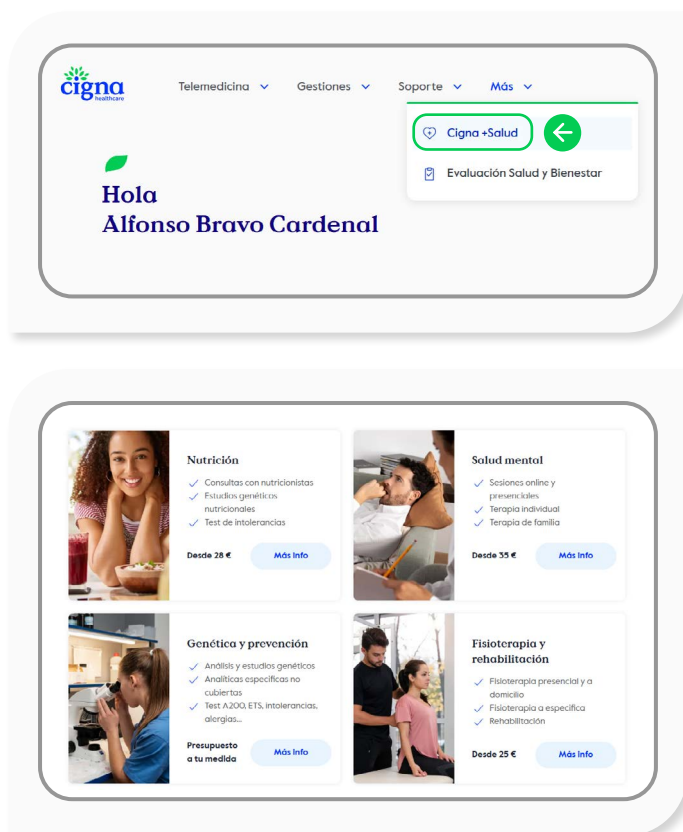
cigna healthcare

Telemedicina Gestiones Soporte Más

Cigna +Salud

Evaluación Salud y Bienestar

Hola
Alfonso Bravo Cardenal

Nutrición

Consultas con nutricionistas
Estudios genéticos nutricionales
Test de intolerancias

Desde 28 €
Más info

Salud mental

Sesiones online y presenciales
Terapia individual
Terapia de familia

Desde 35 €
Más info

Genética y prevención

Análisis y estudios genéticos
Analíticas específicas no cubiertas
Test A200, ETS, intolerancias, alergias...

Presupuesto a tu medida
Más info

Fisioterapia y rehabilitación

Fisioterapia presencial y a domicilio
Fisioterapia a específica
Rehabilitación

Desde 25 €
Más info